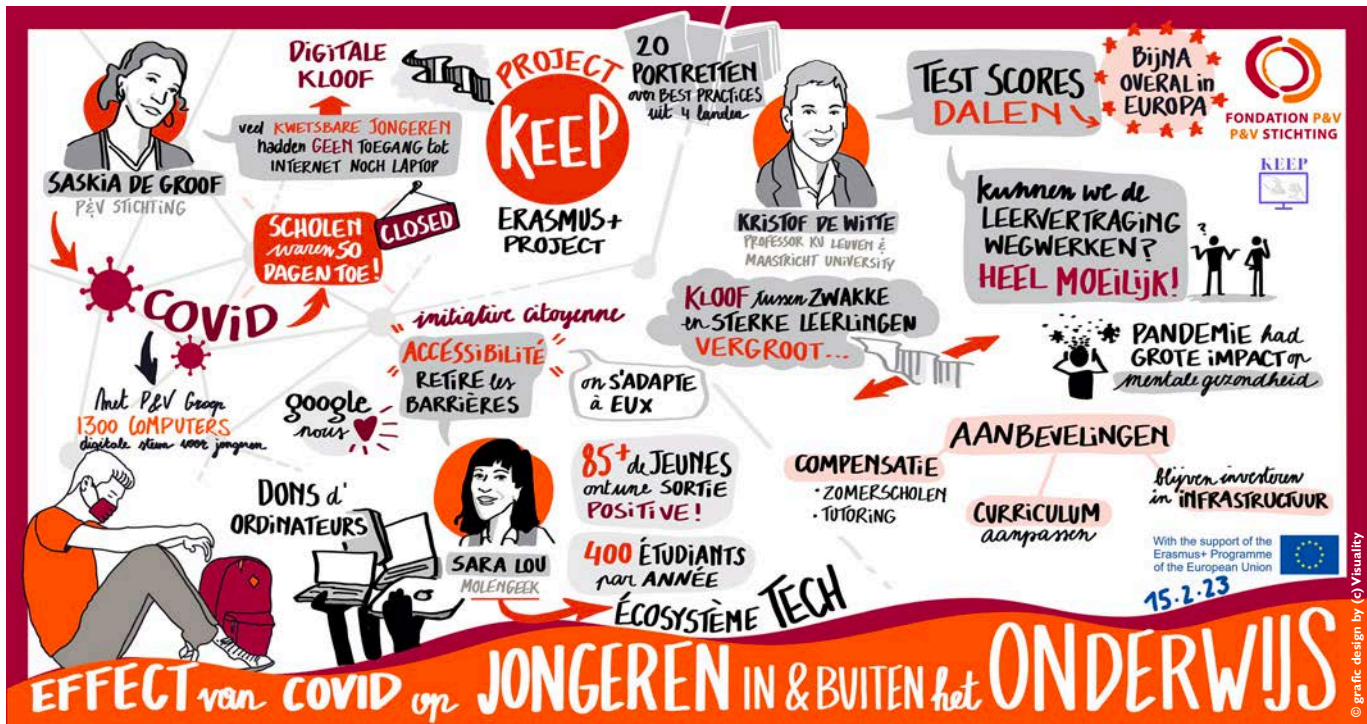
SASKIA DE GROOF
P&V STICHTING

DIGITALE KLOOF

veel KWETSBARE JONGEREN hadden GEEN TOEGANG tot INTERNET NOCH LAPTOP

SCHOLEN waren 50 DAGEN TOE!

CLOSED

COVID

met P&V Groep 1300 COMPUTERS digitale steun voor jongeren

PROJECT KEEP

ERASMUS+ PROJECT

20 PORTRETTEN over BEST PRACTICES uit 4 landen

initiative citoyenne

ACCESSIBILITÉ RETIRE les BARRIÈRES

on S'ADAPTE à EUX

google nous ♥

DONS d'ORDINATEURS

SARA LOU
MOLENGEEK

85% de JEUNES ont une SORTIE POSITIVE!

400 ÉTUDIANTS par ANNÉE

ÉCOSYSTÈME TECH

KRISTOF DE WITTE
PROFESSOR KU LEUVEN & MAASTRICHT UNIVERSITY

TEST SCORES DALEN

BIJNA OVERAL in EUROPA

FONDATION P&V
P&V STICHTING

KEEP

kunnen we de LEERVERTRAGING WEGWERKEN? HEEL MOEILIJK!

KLOOF tussen ZWAKKE en STERKE LEERLINGEN VERGROOT...

PANDEMIE had GROTE IMPACT op mentale gezondheid

AANBEVELINGEN

COMPENSATIE
· ZOMERSCHOLEN
· TUTORING

CURRICULUM aanpassen

blijven investeren in INFRASTRUCTUUR

With the support of the Erasmus+ Programme of the European Union

15.2.23

EFFECT van COVID op JONGEREN IN & BUITEN het ONDERWIJS

© grafic design by (c) Visuality